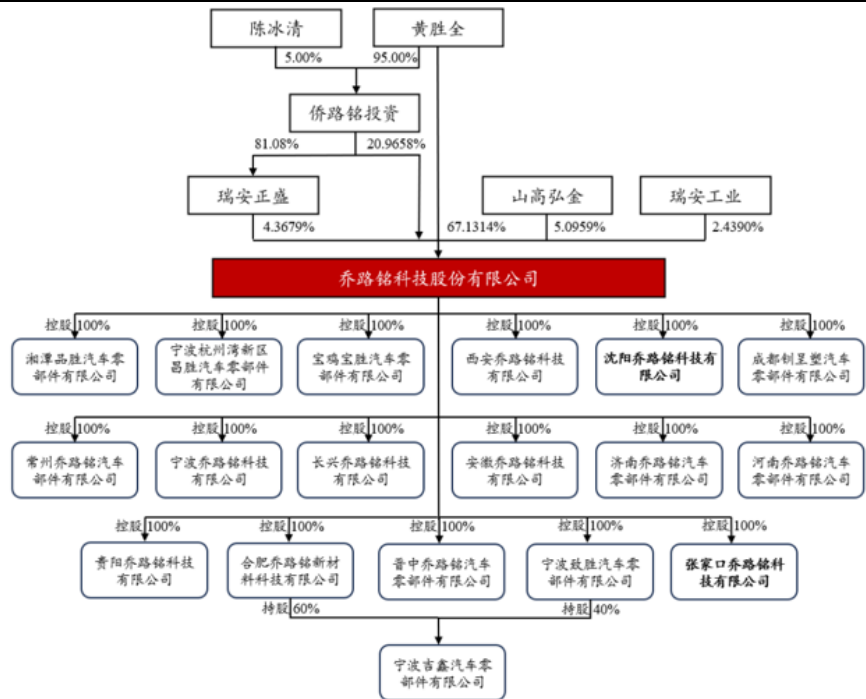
陈冰清

黄胜全

5.00%

95.00%

侨路铭投资

81.08%

20.9658%

瑞安正盛

山高弘金

瑞安工业

4.3679%

67.1314%

5.0959%

2.4390%

乔路铭科技股份有限公司

控股 100%

湘潭晶胜汽车零部件有限公司

控股 100%

宁波杭州湾新区昌胜汽车零部件有限公司

控股 100%

宝鸡宝胜汽车零部件有限公司

控股 100%

西安乔路铭科技有限公司

控股 100%

沈阳乔路铭科技有限公司

控股 100%

成都钊昱塑汽车零部件有限公司

控股 100%

常州乔路铭汽车部件有限公司

控股 100%

宁波乔路铭科技有限公司

控股 100%

长兴乔路铭科技有限公司

控股 100%

安徽乔路铭科技有限公司

控股 100%

济南乔路铭汽车零部件有限公司

控股 100%

河南乔路铭汽车零部件有限公司

控股 100%

贵阳乔路铭科技有限公司

控股 100%

合肥乔路铭新材料科技有限公司

控股 100%

晋中乔路铭汽车零部件有限公司

控股 100%

宁波致胜汽车零部件有限公司

控股 100%

张家口乔路铭科技有限公司

持股 60%

持股 40%

宁波吉鑫汽车零部件有限公司